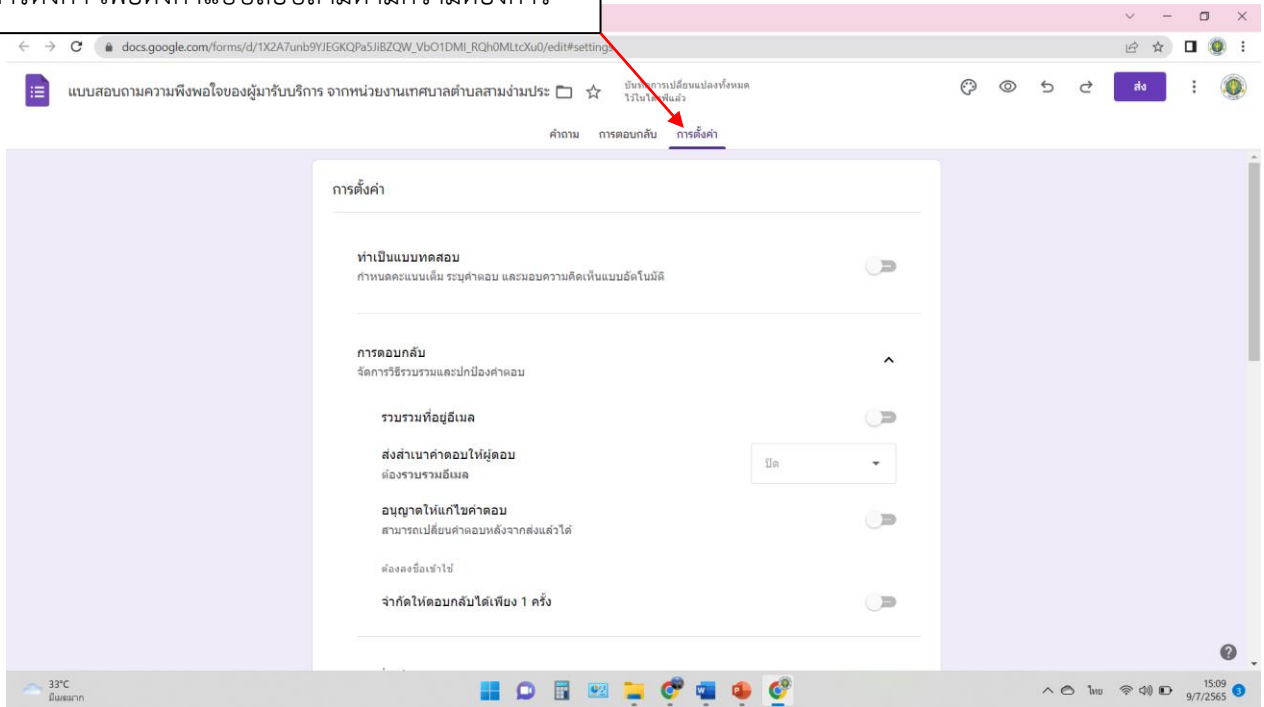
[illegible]

docs.google.com/forms/d/1X2A7unb9YJEGKQPa5JiBZQW_VbO1DMI_RQh0MLtcXu0/edit#settings

แบบสอบถามความพึงพอใจของผู้มารับบริการ จากหน่วยงานเทศบาลตำบลสามง่ามประ

บันทึกการเปลี่ยนแปลงทั้งหมดไว้ในไดรฟ์แล้ว

ส่ง

คำถาม การตอบกลับ การตั้งค่า

การตั้งค่า

ทำเป็นแบบทดสอบ
กำหนดคะแนนเต็ม ระบุคำตอบ และมอบความคิดเห็นแบบอัตโนมัติ

การตอบกลับ
จัดการวิธีรวบรวมและปกป้องคำตอบ

รวบรวมที่อยู่อีเมล

ส่งสำเนาคำตอบให้ผู้ตอบ
ต้องรวบรวมอีเมล

ปิด

อนุญาตให้แก้ไขคำตอบ
สามารถเปลี่ยนคำตอบหลังจากส่งแล้วได้

ต้องลงชื่อเข้าใช้

จำกัดให้ตอบกลับได้เพียง 1 ครั้ง

33°C
มีเมฆมาก

ไทย
15:09
9/7/2565